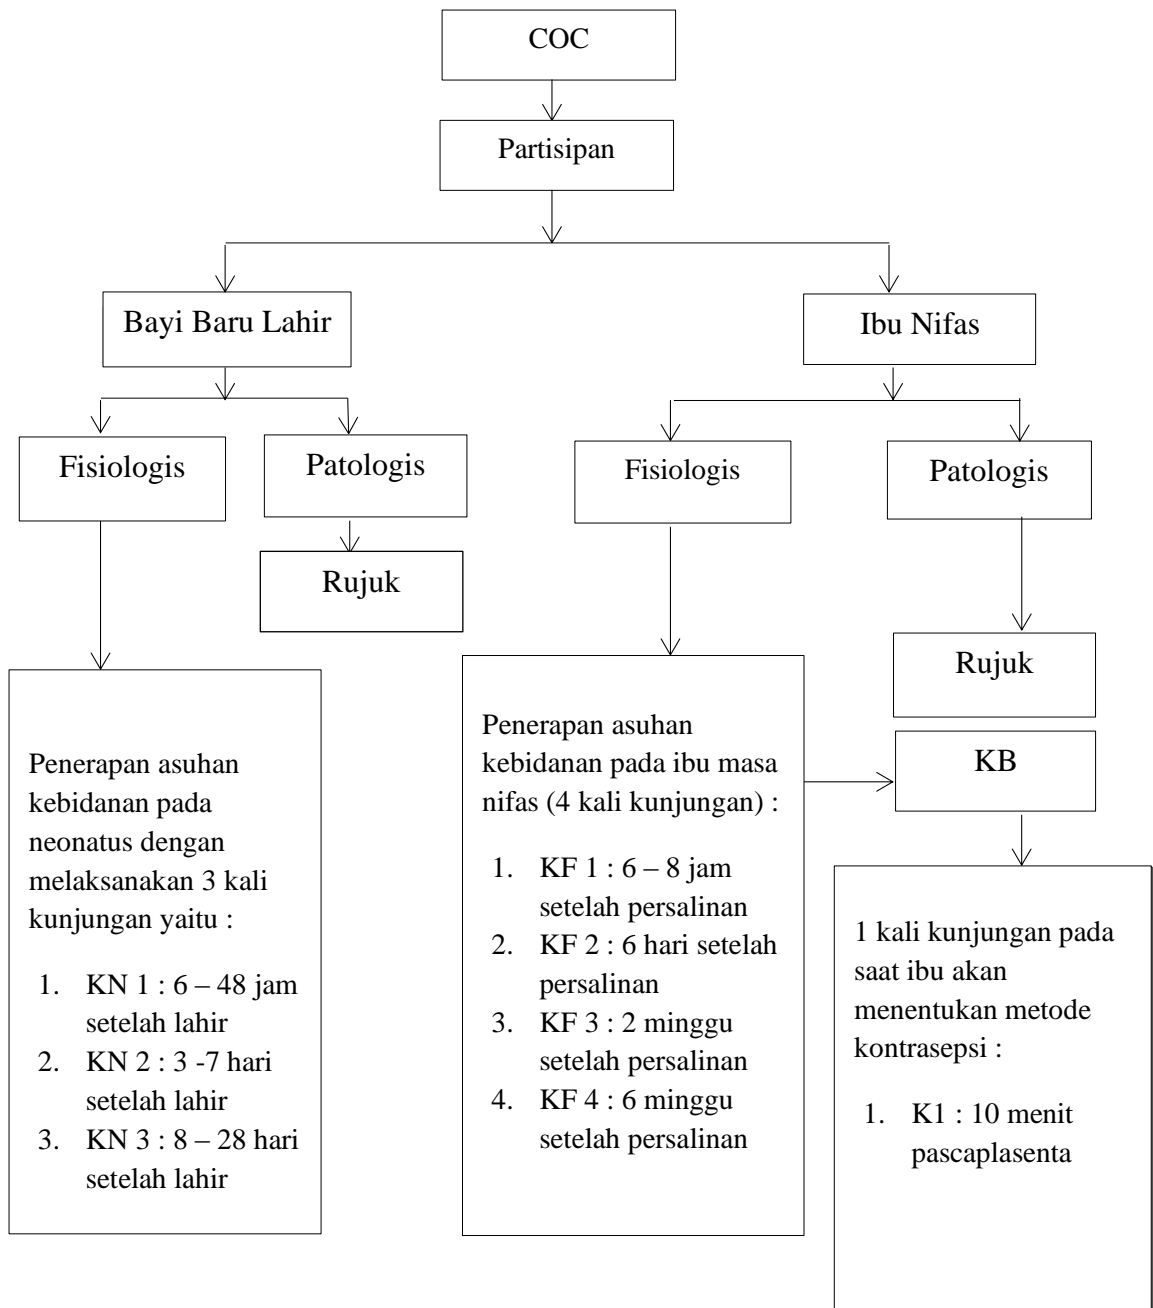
COC

Partisipan

Bayi Baru Lahir

Ibu Nifas

Fisiologis

Patologis

Rujuk

Fisiologis

Patologis

Rujuk

Penerapan asuhan kebidanan pada neonatus dengan melaksanakan 3 kali kunjungan yaitu :

1. KN 1 : 6 – 48 jam setelah lahir
2. KN 2 : 3 -7 hari setelah lahir
3. KN 3 : 8 – 28 hari setelah lahir

Penerapan asuhan kebidanan pada ibu masa nifas (4 kali kunjungan) :

1. KF 1 : 6 – 8 jam setelah persalinan
2. KF 2 : 6 hari setelah persalinan
3. KF 3 : 2 minggu setelah persalinan
4. KF 4 : 6 minggu setelah persalinan

KB

1 kali kunjungan pada saat ibu akan menentukan metode kontrasepsi :

1. K1 : 10 menit pascaplasenta